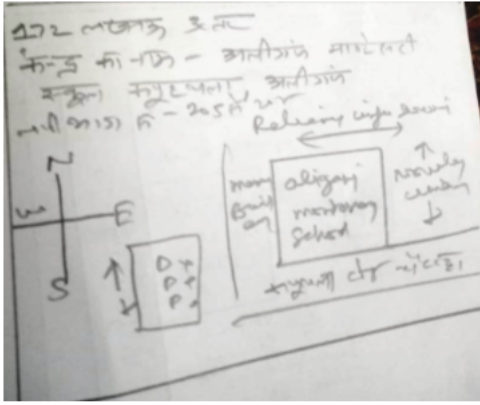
172 लालगढ़ उत्तर
केन्द्र का नाम - अलीगंज माण्टेसरी
स्कूल कपूरथला अलीगंज
नाली का नं - 205 से आगे

N
W E
S

D
D
P

Reliance infra Service

Main Building
aliganj montessory School

Newly construction

कपूरथला से कोठ द्वारा